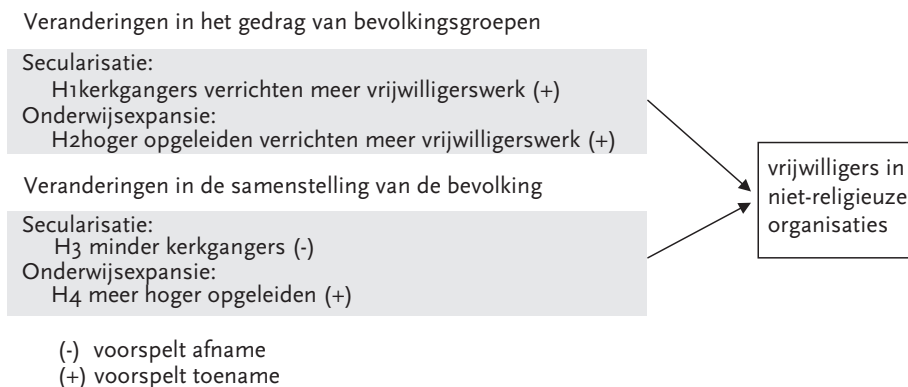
Veranderingen in het gedrag van bevolkingsgroepen

Secularisatie:
H1kerkgangers verrichten meer vrijwilligerswerk (+)
Onderwijsexpansie:
H2hoger opgeleiden verrichten meer vrijwilligerswerk (+)

Veranderingen in de samenstelling van de bevolking

Secularisatie:
H3 minder kerkgangers (-)
Onderwijsexpansie:
H4 meer hoger opgeleiden (+)

vrijwilligers in niet-religieuze organisaties

(-) voorspelt afname
(+) voorspelt toename